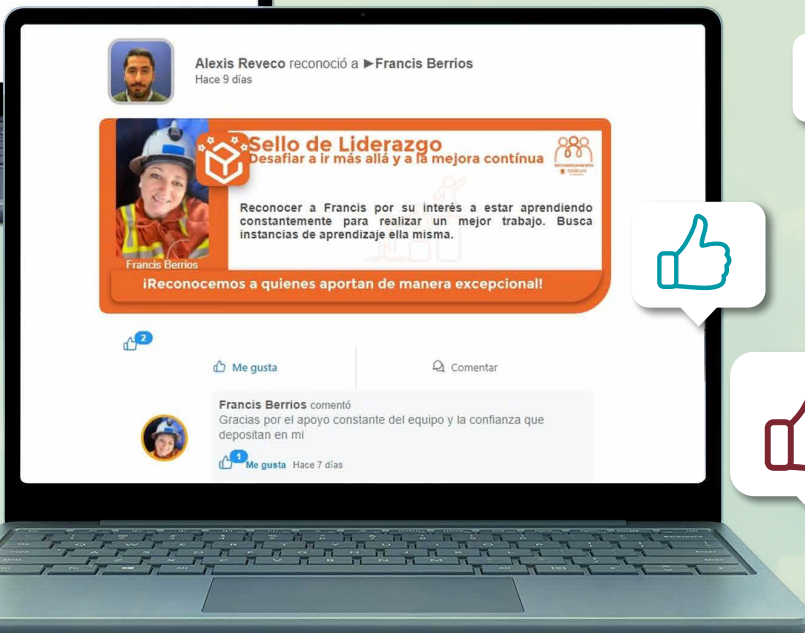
Alexis Reveco reconoció a ►Francis Berrios
Hace 9 días

Sello de Liderazgo
Desafiar a ir más allá y a la mejora contínua

Reconocer a Francis por su interés a estar aprendiendo constantemente para realizar un mejor trabajo. Busca instancias de aprendizaje ella misma.

Francis Berrios

¡Reconocemos a quienes aportan de manera excepcional!

2

Me gusta

Comentar

Francis Berrios comentó
Gracias por el apoyo constante del equipo y la confianza que depositan en mi

1 Me gusta Hace 7 días